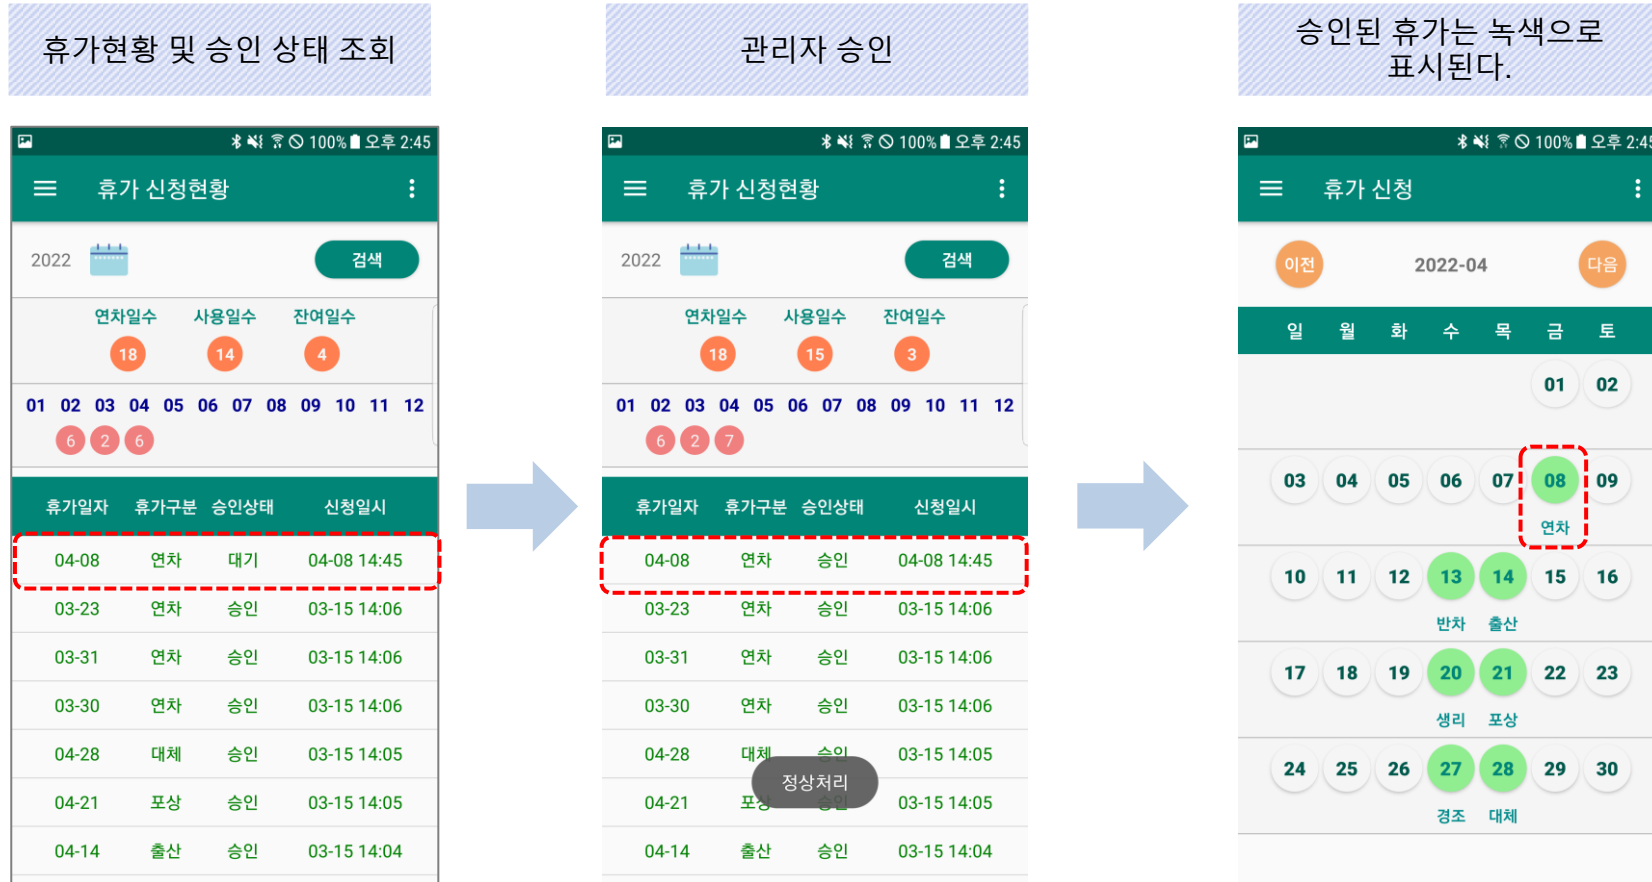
휴가현황 및 승인 상태 조회

100% 오후 2:45

휴가 신청현황

2022 검색

연차일수 사용일수 잔여일수
18 14 4

01 02 03 04 05 06 07 08 09 10 11 12
6 2 6

| 휴가일자 | 휴가구분 | 승인상태 | 신청일시 |
|---|---|---|---|
| 04-08 | 연차 | 대기 | 04-08 14:45 |
| 03-23 | 연차 | 승인 | 03-15 14:06 |
| 03-31 | 연차 | 승인 | 03-15 14:06 |
| 03-30 | 연차 | 승인 | 03-15 14:06 |
| 04-28 | 대체 | 승인 | 03-15 14:05 |
| 04-21 | 포상 | 승인 | 03-15 14:05 |
| 04-14 | 출산 | 승인 | 03-15 14:04 |

관리자 승인

100% 오후 2:45

휴가 신청현황

2022 검색

연차일수 사용일수 잔여일수
18 15 3

01 02 03 04 05 06 07 08 09 10 11 12
6 2 7

| 휴가일자 | 휴가구분 | 승인상태 | 신청일시 |
|---|---|---|---|
| 04-08 | 연차 | 승인 | 04-08 14:45 |
| 03-23 | 연차 | 승인 | 03-15 14:06 |
| 03-31 | 연차 | 승인 | 03-15 14:06 |
| 03-30 | 연차 | 승인 | 03-15 14:06 |
| 04-28 | 대체 | 승인 | 03-15 14:05 |
| 04-21 | 포상 | 승인 | 03-15 14:05 |
| 04-14 | 출산 | 승인 | 03-15 14:04 |

정상처리

승인된 휴가는 녹색으로 표시된다.

100% 오후 2:4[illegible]

휴가 신청

이전 2022-04 다음

| 일 | 월 | 화 | 수 | 목 | 금 | 토 |
|---|---|---|---|---|---|---|
| | | | | | 01 | 02 |
| 03 | 04 | 05 | 06 | 07 | 08 연차 | 09 |
| 10 | 11 | 12 | 13 반차 | 14 출산 | 15 | 16 |
| 17 | 18 | 19 | 20 생리 | 21 포상 | 22 | 23 |
| 24 | 25 | 26 | 27 경조 | 28 대체 | 29 | 30 |